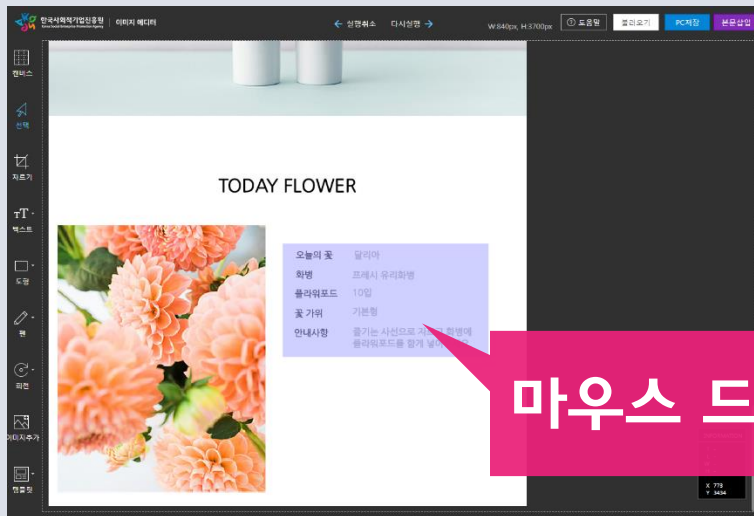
한국사회적기업진흥원 Korea Social Enterprise Promotion Agency | 이미지 에디터

실행취소 다시실행

W 840px, H 3700px

도움말 불러오기 PC저장 본문삽입

캔버스

선택

자르기

텍스트

도형

펜

회전

이미지추가

템플릿

TODAY FLOWER

| 오늘의 꽃 | 달리아 |
|---|---|
| 화병 | 프레시 유리화병 |
| 플라워포드 | 10입 |
| 꽃 가위 | 기본형 |
| 안내사항 | 즐기는 사선으로 자르고 화병에 플라워포드를 함께 넣어주세요 |

마우스 드

X 773
Y 3434